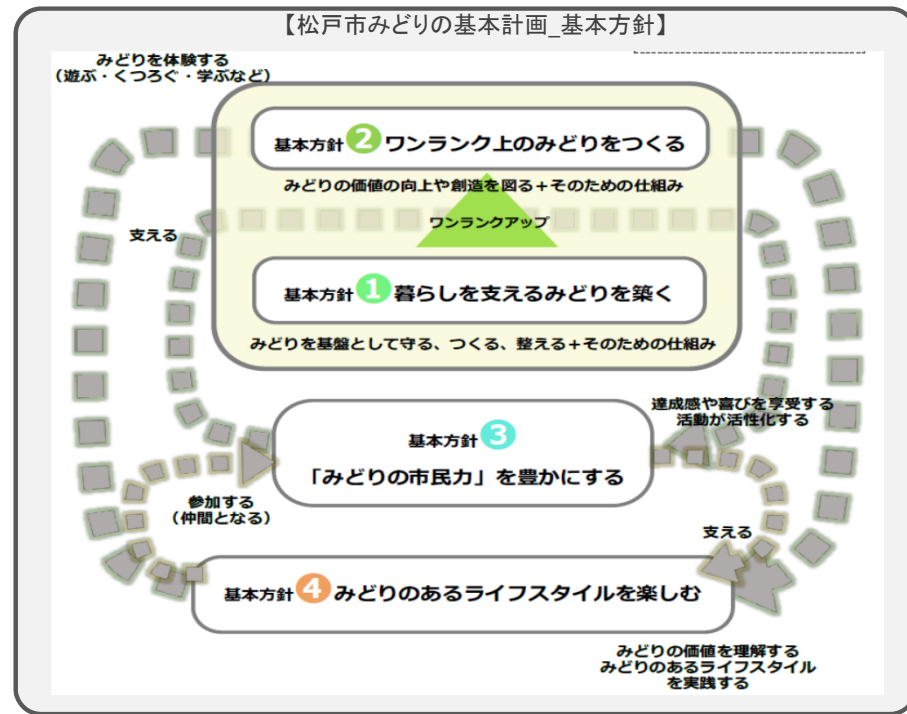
【松戸市みどりの基本計画_基本方針】

みどりを体験する
（遊ぶ・くつろぐ・学ぶなど）

基本方針 2 ワンランク上のみどりをつくる

みどりの価値の向上や創造を図る＋そのための仕組み

ワンランクアップ

支える

基本方針 1 暮らしを支えるみどりを築く

みどりを基盤として守る、つくる、整える＋そのための仕組み

達成感や喜びを享受する
活動が活性化する

基本方針 3
「みどりの市民力」を豊かにする

参加する
（仲間となる）

支える

基本方針 4 みどりのあるライフスタイルを楽しむ

みどりの価値を理解する
みどりのあるライフスタイル
を実践する